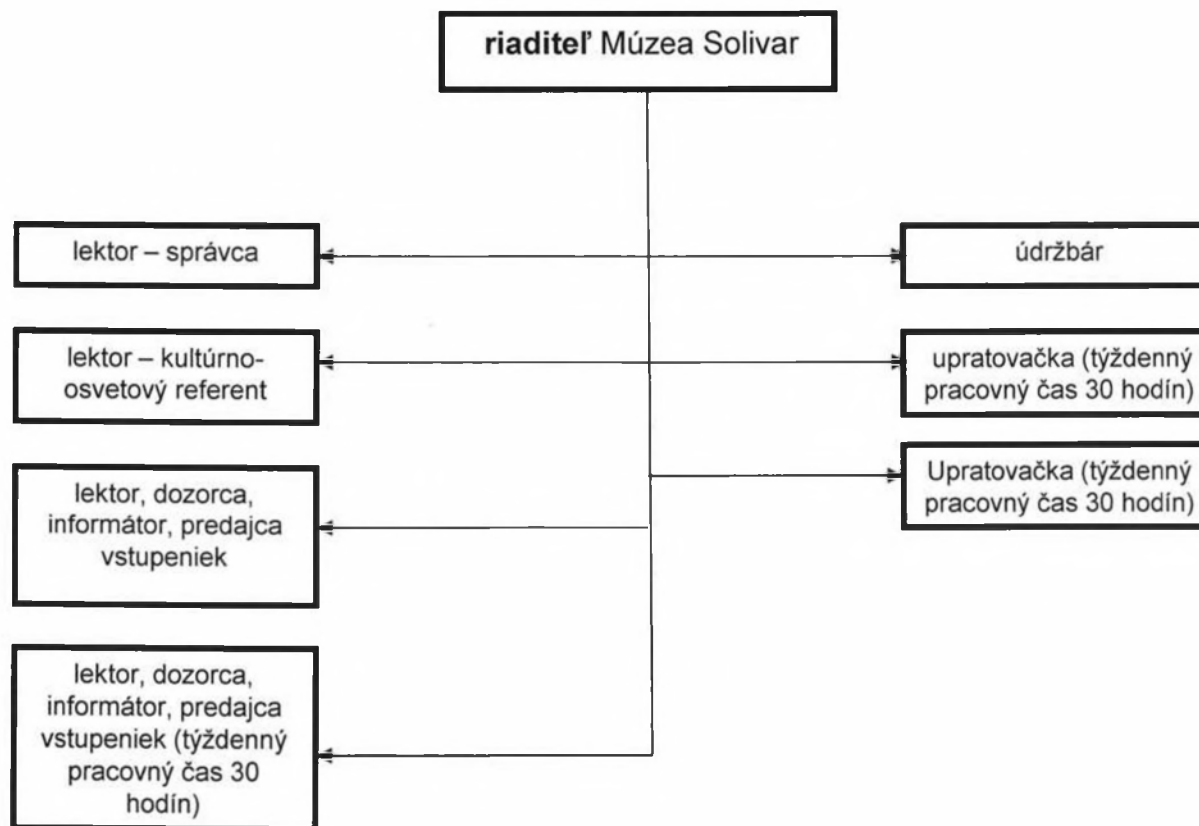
**riaditeľ** Múzea Solivar

lektor – správca

údržbár

lektor – kultúrno-osvetový referent

upratovačka (týždenný pracovný čas 30 hodín)

Upratovačka (týždenný pracovný čas 30 hodín)

lektor, dozorca, informátor, predajca vstupeniek

lektor, dozorca, informátor, predajca vstupeniek (týždenný pracovný čas 30 hodín)